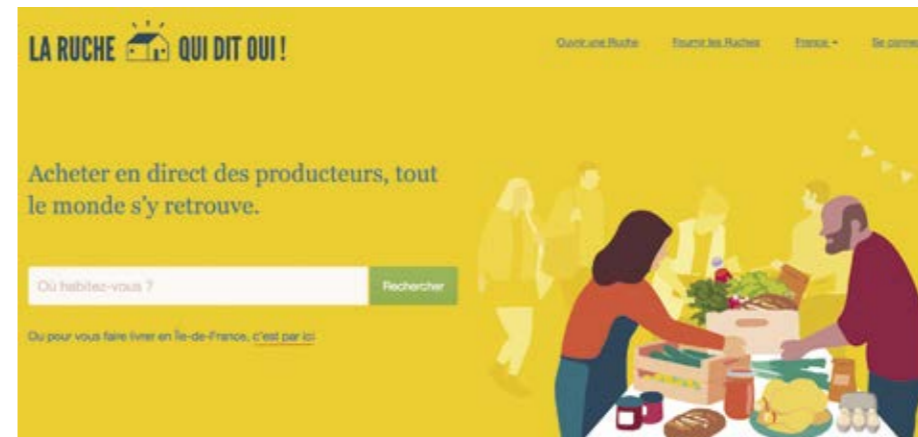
LA RUCHE QUI DIT OUI !

Ouvrir une Ruche Fournir les Ruches France Se conn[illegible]

Acheter en direct des producteurs, tout le monde s'y retrouve.

Où habitez-vous ?

Rechercher

Ou pour vous faire livrer en Île-de-France, c'est par ici